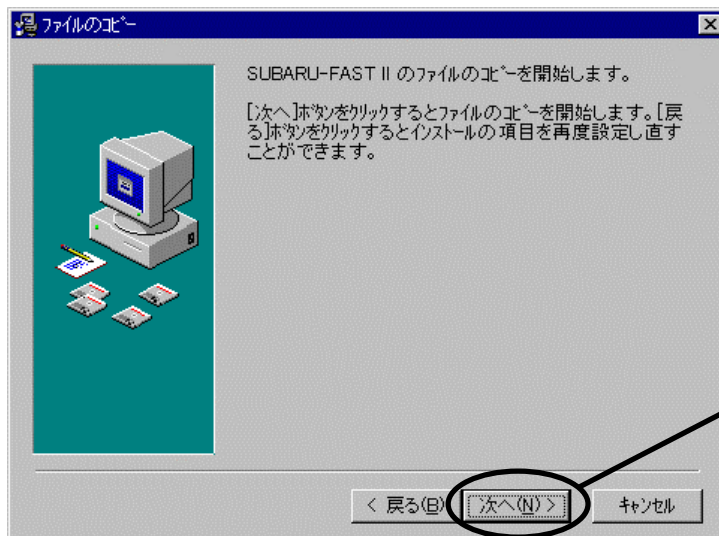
ファイルのコピー

SUBARU-FAST II のファイルのコピーを開始します。

[次へ]ボタンをクリックするとファイルのコピーを開始します。[戻る]ボタンをクリックするとインストールの項目を再度設定し直すことができます。

< 戻る(B)
次へ(N) >
キャンセル